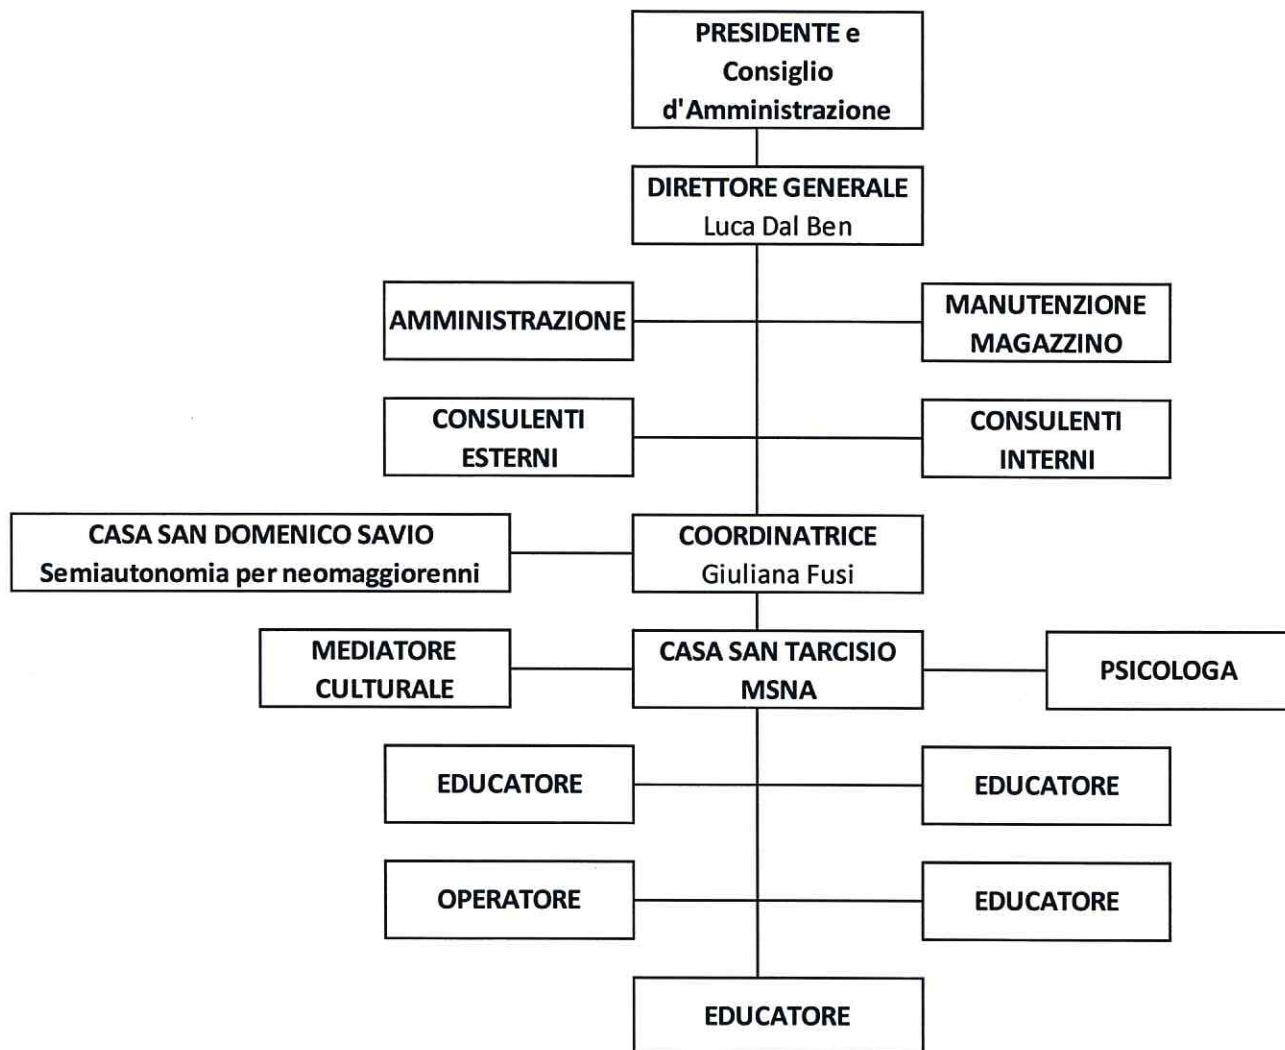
PRESIDENTE e Consiglio d'Amministrazione

DIRETTORE GENERALE
Luca Dal Ben

AMMINISTRAZIONE

MANUTENZIONE MAGAZZINO

CONSULENTI ESTERNI

CONSULENTI INTERNI

CASA SAN DOMENICO SAVIO
Semiautonomia per neomaggiorenni

COORDINATRICE
Giuliana Fusi

MEDIATORE CULTURALE

CASA SAN TARCISIO MSNA

PSICOLOGA

EDUCATORE

EDUCATORE

OPERATORE

EDUCATORE

EDUCATORE